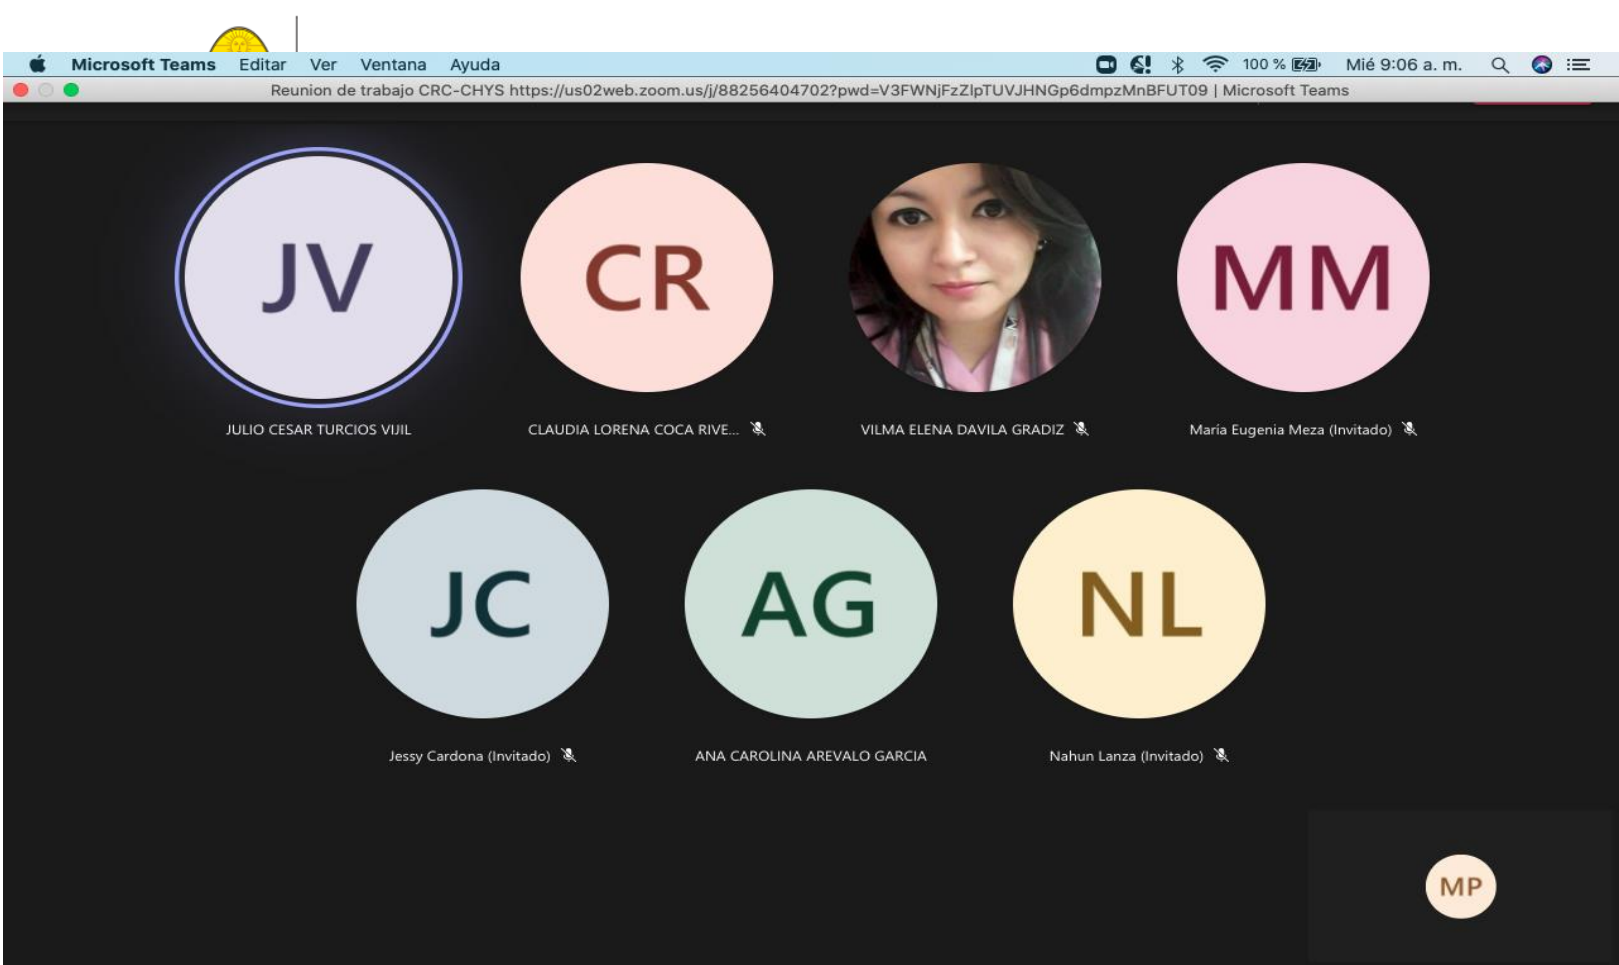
Microsoft Teams Editar Ver Ventana Ayuda 100 % Mié 9:06 a. m.

Reunion de trabajo CRC-CHYS https://us02web.zoom.us/j/88256404702?pwd=V3FWNjFzZlpTUVJHNGp6dmpzMnBFUT09 | Microsoft Teams

JV
JULIO CESAR TURCIOS VIJIL

CR
CLAUDIA LORENA COCA RIVE...

VILMA ELENA DAVILA GRADIZ

MM
Maria Eugenia Meza (Invitado)

JC
Jessy Cardona (Invitado)

AG
ANA CAROLINA AREVALO GARCIA

NL
Nahun Lanza (Invitado)

MP